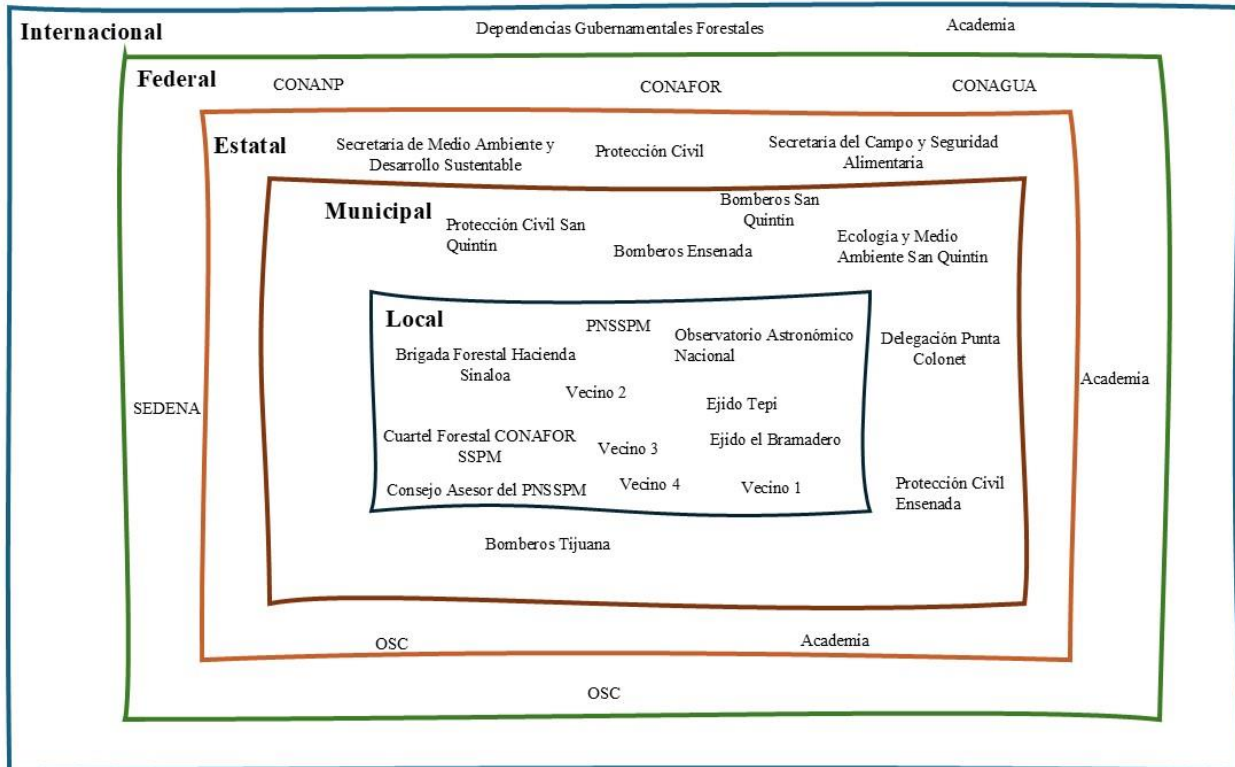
Internacional

Dependencias Gubernamentales Forestales

Academia

Federal

CONANP

CONAFOR

CONAGUA

Estatal

Secretaria de Medio Ambiente y Desarrollo Sustentable

Protección Civil

Secretaria del Campo y Seguridad Alimentaria

Municipal

Protección Civil San Quintin

Bomberos San Quintin

Bomberos Ensenada

Ecologia y Medio Ambiente San Quintin

Local

PNSSPM

Observatorio Astronómico Nacional

Brigada Forestal Hacienda Sinaloa

Vecino 2

Ejido Tepi

Cuartel Forestal CONAFOR SSPM

Vecino 3

Ejido el Bramadero

Consejo Asesor del PNSSPM

Vecino 4

Vecino 1

Delegación Punta Colonet

Protección Civil Ensenada

Bomberos Tijuana

Academia

SEDENA

OSC

Academia

OSC